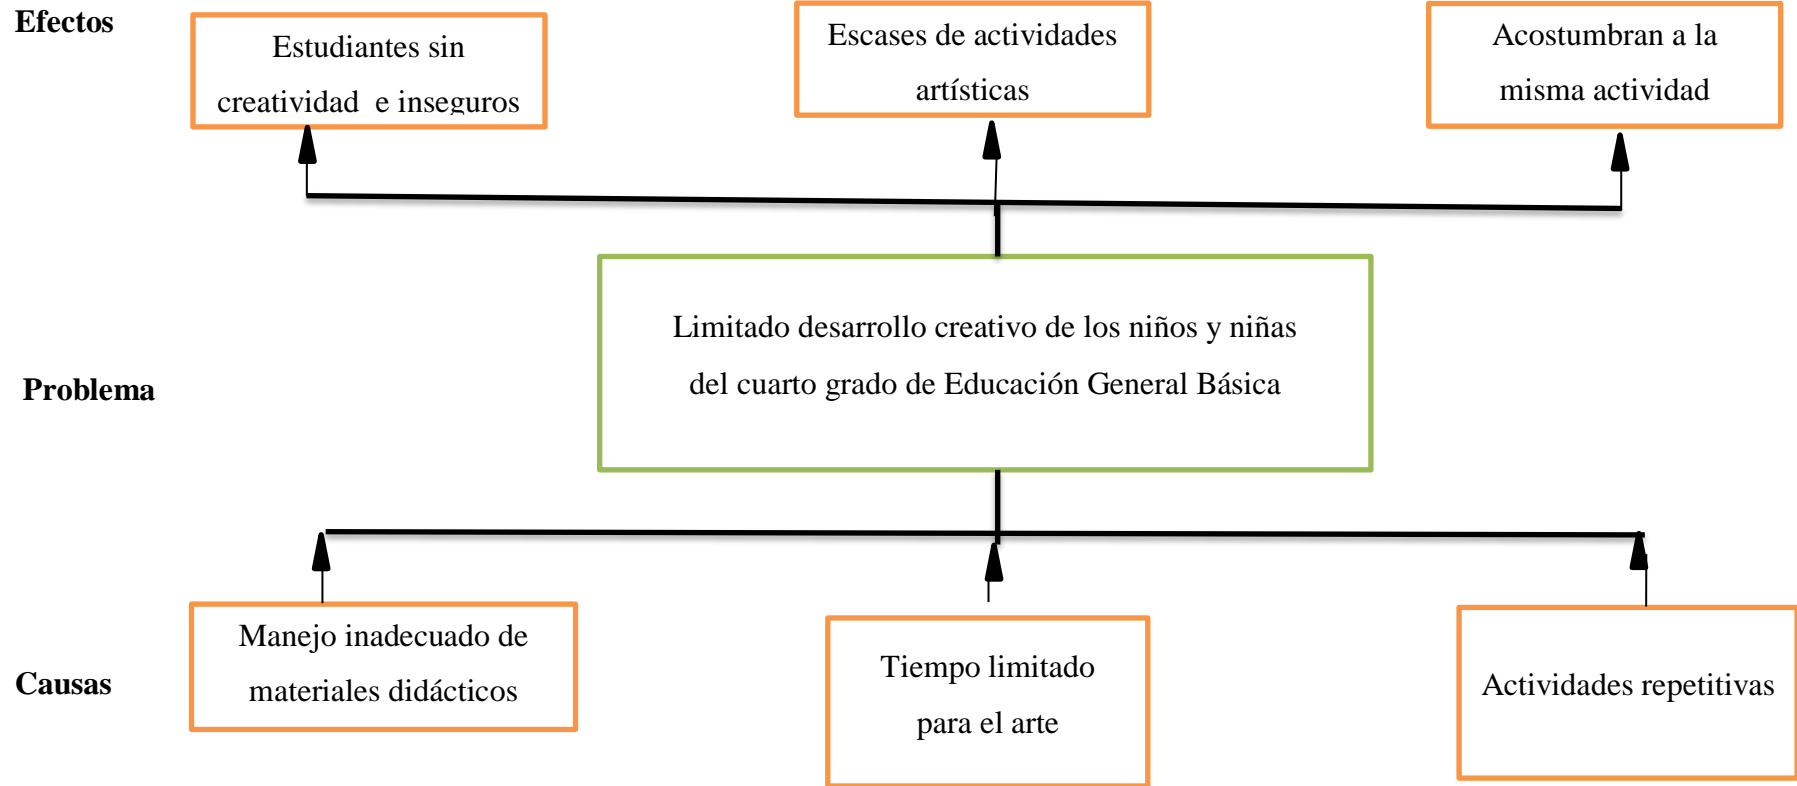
Efectos

Estudiantes sin creatividad e inseguros

Escases de actividades artísticas

Acostumbran a la misma actividad

Problema

Limitado desarrollo creativo de los niños y niñas del cuarto grado de Educación General Básica

Causas

Manejo inadecuado de materiales didácticos

Tiempo limitado para el arte

Actividades repetitivas